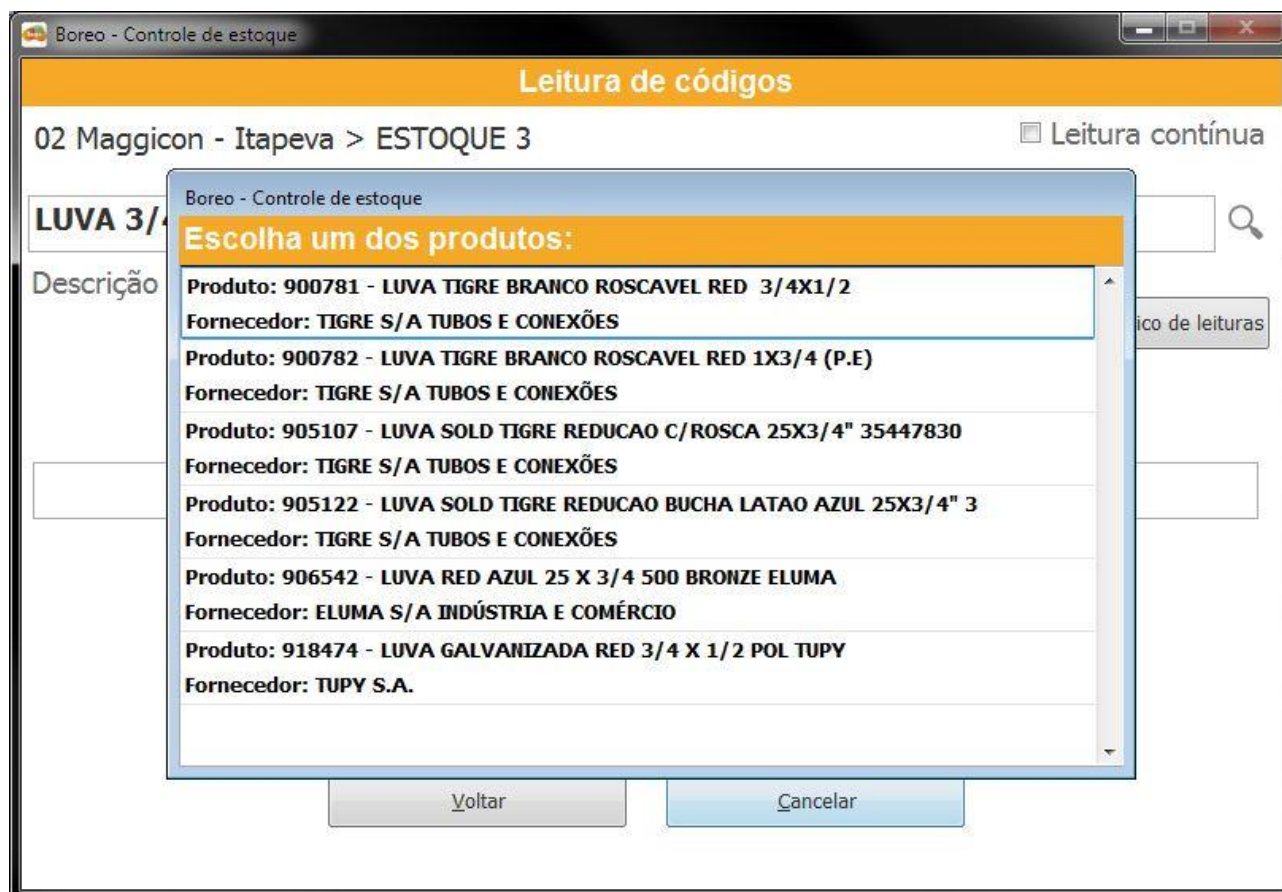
Boreo - Controle de estoque

Leitura de códigos

02 Maggicon - Itapeva > ESTOQUE 3

Leitura contínua

LUVA 3/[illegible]

Descrição

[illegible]ico de leituras

Boreo - Controle de estoque

Escolha um dos produtos:

Produto: 900781 - LUVA TIGRE BRANCO ROSCAVEL RED 3/4X1/2
Fornecedor: TIGRE S/A TUBOS E CONEXÕES

Produto: 900782 - LUVA TIGRE BRANCO ROSCAVEL RED 1X3/4 (P.E)
Fornecedor: TIGRE S/A TUBOS E CONEXÕES

Produto: 905107 - LUVA SOLD TIGRE REDUCAO C/ROSCA 25X3/4" 35447830
Fornecedor: TIGRE S/A TUBOS E CONEXÕES

Produto: 905122 - LUVA SOLD TIGRE REDUCAO BUCHA LATAO AZUL 25X3/4" 3
Fornecedor: TIGRE S/A TUBOS E CONEXÕES

Produto: 906542 - LUVA RED AZUL 25 X 3/4 500 BRONZE ELUMA
Fornecedor: ELUMA S/A INDÚSTRIA E COMÉRCIO

Produto: 918474 - LUVA GALVANIZADA RED 3/4 X 1/2 POL TUPY
Fornecedor: TUPY S.A.

Voltar

Cancelar